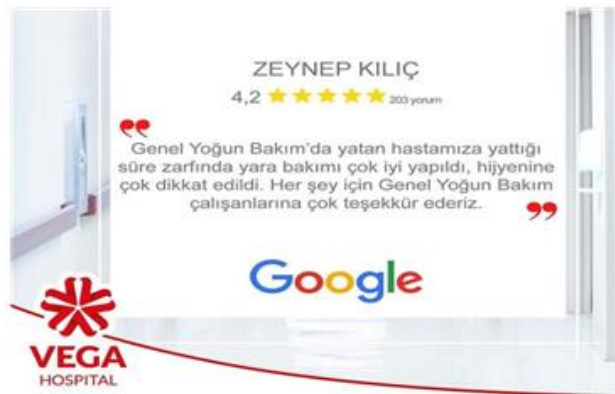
ZEYNEP KILIÇ

4,2 ★★★★★ 203 yorum

Genel Yoğun Bakım'da yatan hastamıza yattığı süre zarfında yara bakımı çok iyi yapıldı, hijyenine çok dikkat edildi. Her şey için Genel Yoğun Bakım çalışanlarına çok teşekkür ederiz.

Google

VEGA
HOSPITAL